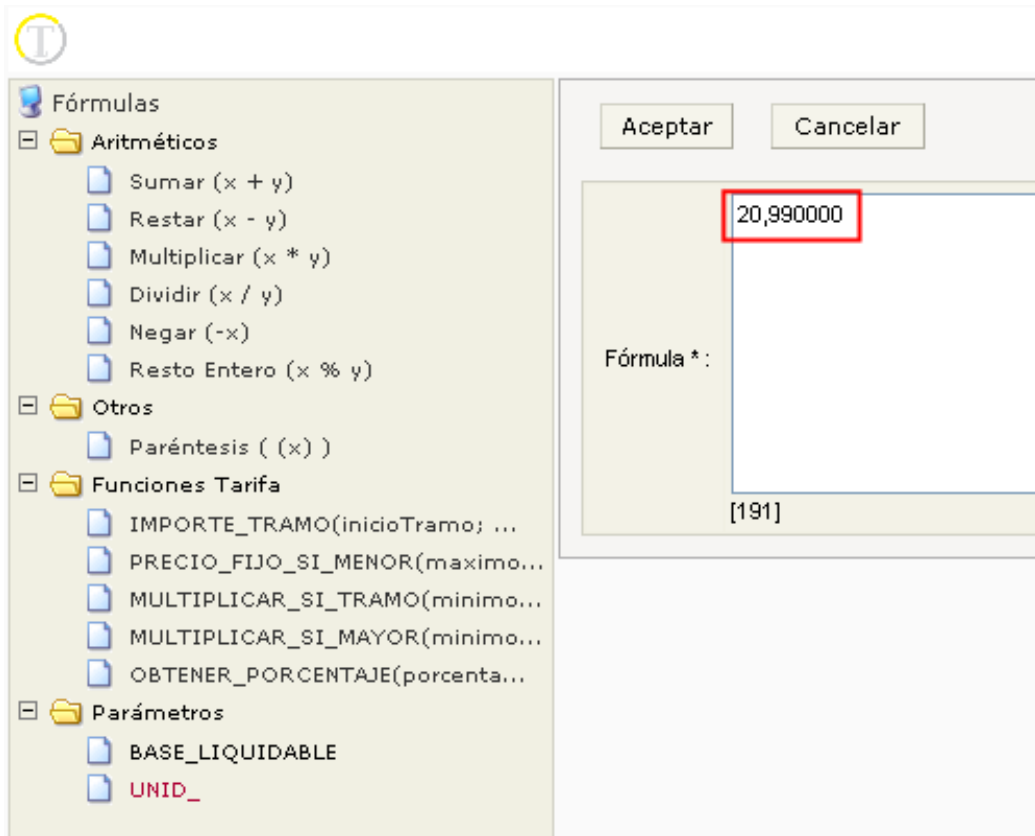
T

Fórmulas
⊟ Aritméticos
Sumar (x + y)
Restar (x - y)
Multiplicar (x * y)
Dividir (x / y)
Negar (-x)
Resto Entero (x % y)
⊟ Otros
Paréntesis ( (x) )
⊟ Funciones Tarifa
IMPORTE_TRAMO(inicioTramo; ...
PRECIO_FIJO_SI_MENOR(maximo...
MULTIPLICAR_SI_TRAMO(minimo...
MULTIPLICAR_SI_MAYOR(minimo...
OBTENER_PORCENTAJE(porcenta...
⊟ Parámetros
BASE_LIQUIDABLE
UNID_

Aceptar
Cancelar

Fórmula * :
20,990000
[191]